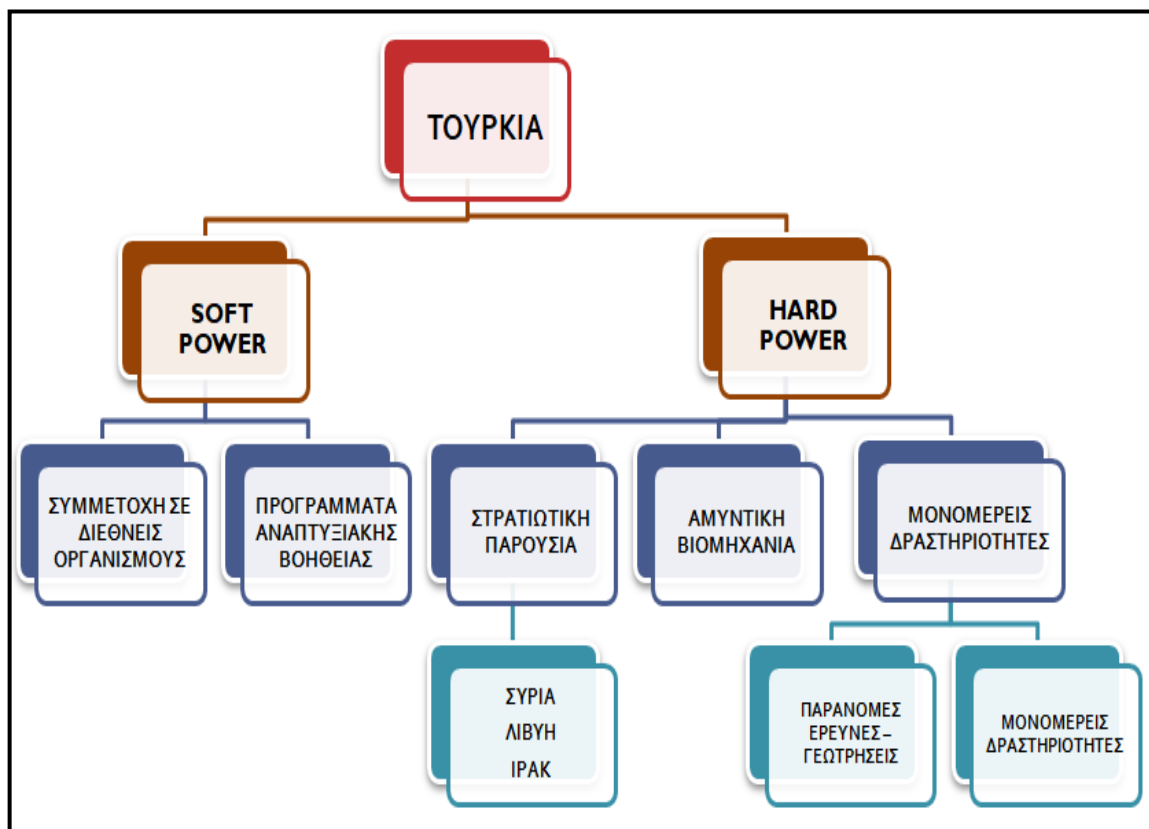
ΤΟΥΡΚΙΑ

SOFT POWER

HARD POWER

ΣΥΜΜΕΤΟΧΗ ΣΕ ΔΙΕΘΝΕΙΣ ΟΡΓΑΝΙΣΜΟΥΣ

ΠΡΟΓΡΑΜΜΑΤΑ ΑΝΑΠΤΥΞΙΑΚΗΣ ΒΟΗΘΕΙΑΣ

ΣΤΡΑΤΙΩΤΙΚΗ ΠΑΡΟΥΣΙΑ

ΑΜΥΝΤΙΚΗ ΒΙΟΜΗΧΑΝΙΑ

ΜΟΝΟΜΕΡΕΙΣ ΔΡΑΣΤΗΡΙΟΤΗΤΕΣ

ΣΥΡΙΑ
ΛΙΒΥΗ
ΙΡΑΚ

ΠΑΡΑΝΟΜΕΣ ΕΡΕΥΝΕΣ– ΓΕΩΤΡΗΣΕΙΣ

ΜΟΝΟΜΕΡΕΙΣ ΔΡΑΣΤΗΡΙΟΤΗΤΕΣ